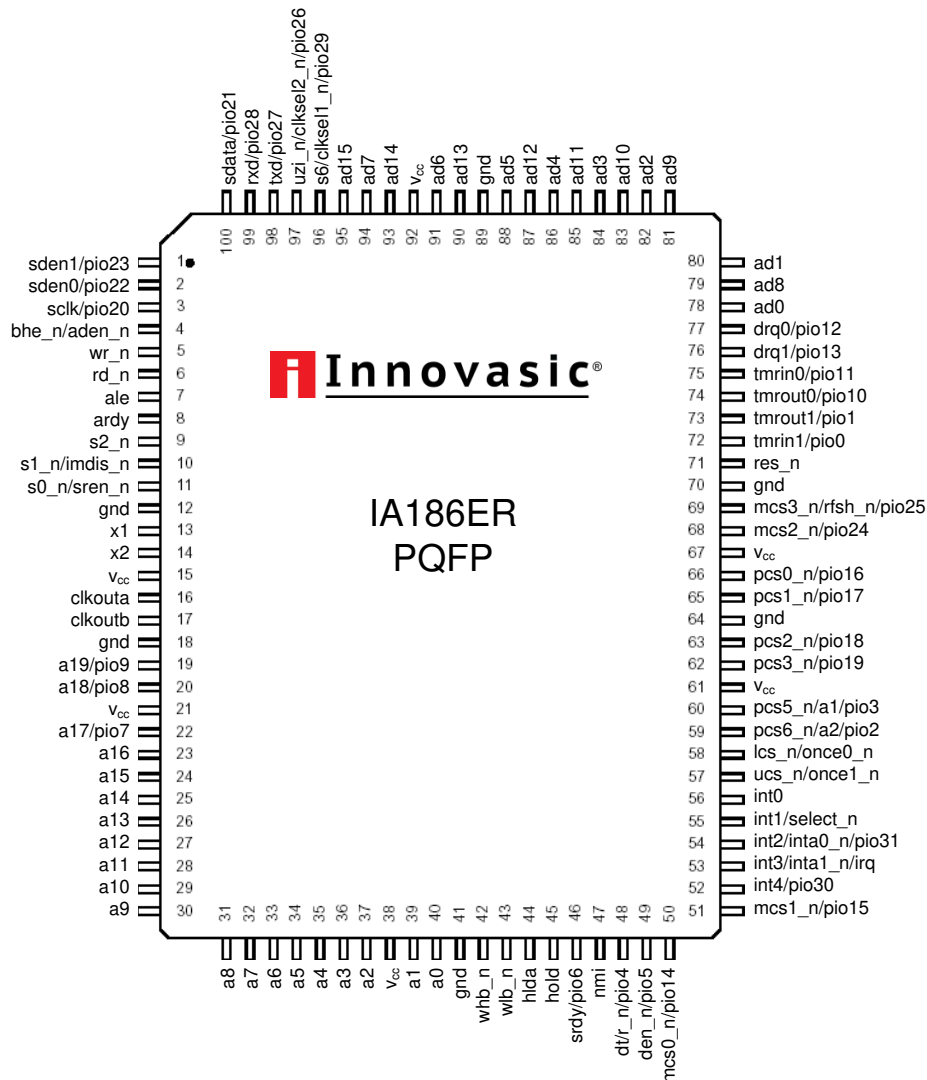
sdata/pio21 rxd/pio28 txd/pio27 uzi_n/clksel2_n/pio26 s6/clksel1_n/pio29 ad15 ad7 ad14 $v_{cc}$ ad6 ad13 gnd ad5 ad12 ad4 ad11 ad3 ad10 ad2 ad9

100 99 98 97 96 95 94 93 92 91 90 89 88 87 86 85 84 83 82 81

sden1/pio23 1
sden0/pio22 2
sclk/pio20 3
bhe_n/aden_n 4
wr_n 5
rd_n 6
ale 7
ardy 8
s2_n 9
s1_n/imdis_n 10
s0_n/sren_n 11
gnd 12
x1 13
x2 14
$v_{cc}$ 15
clkouta 16
clkoutb 17
gnd 18
a19/pio9 19
a18/pio8 20
$v_{cc}$ 21
a17/pio7 22
a16 23
a15 24
a14 25
a13 26
a12 27
a11 28
a10 29
a9 30

Innovasic®

IA186ER
PQFP

80 ad1
79 ad8
78 ad0
77 drq0/pio12
76 drq1/pio13
75 tmrin0/pio11
74 tmrout0/pio10
73 tmrout1/pio1
72 tmrin1/pio0
71 res_n
70 gnd
69 mcs3_n/rfsh_n/pio25
68 mcs2_n/pio24
67 $v_{cc}$
66 pcs0_n/pio16
65 pcs1_n/pio17
64 gnd
63 pcs2_n/pio18
62 pcs3_n/pio19
61 $v_{cc}$
60 pcs5_n/a1/pio3
59 pcs6_n/a2/pio2
58 lcs_n/once0_n
57 ucs_n/once1_n
56 int0
55 int1/select_n
54 int2/inta0_n/pio31
53 int3/inta1_n/irq
52 int4/pio30
51 mcs1_n/pio15

31 32 33 34 35 36 37 38 39 40 41 42 43 44 45 46 47 48 49 50

a8 a7 a6 a5 a4 a3 a2 $v_{cc}$ a1 a0 gnd whb_n wlb_n hlda hold srdy/pio6 nmi dt/r_n/pio4 den_n/pio5 mcs0_n/pio14